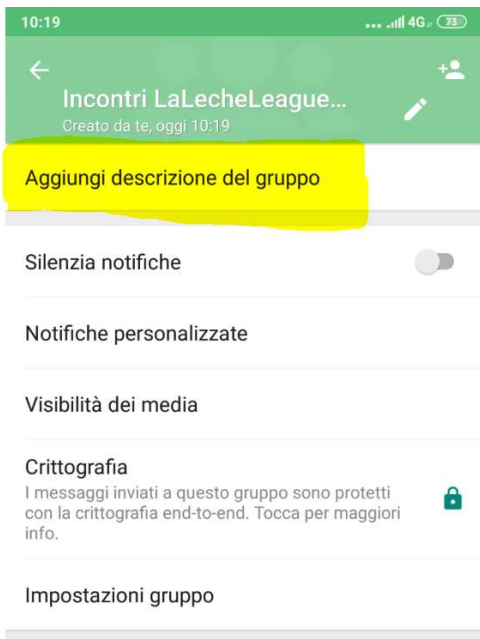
10:19 ... 4G 73

Incontri LaLecheLeague...
Creato da te, oggi 10:19

Aggiungi descrizione del gruppo

Silenzia notifiche

Notifiche personalizzate

Visibilità dei media

Crittografia
I messaggi inviati a questo gruppo sono protetti con la crittografia end-to-end. Tocca per maggiori info.

Impostazioni gruppo